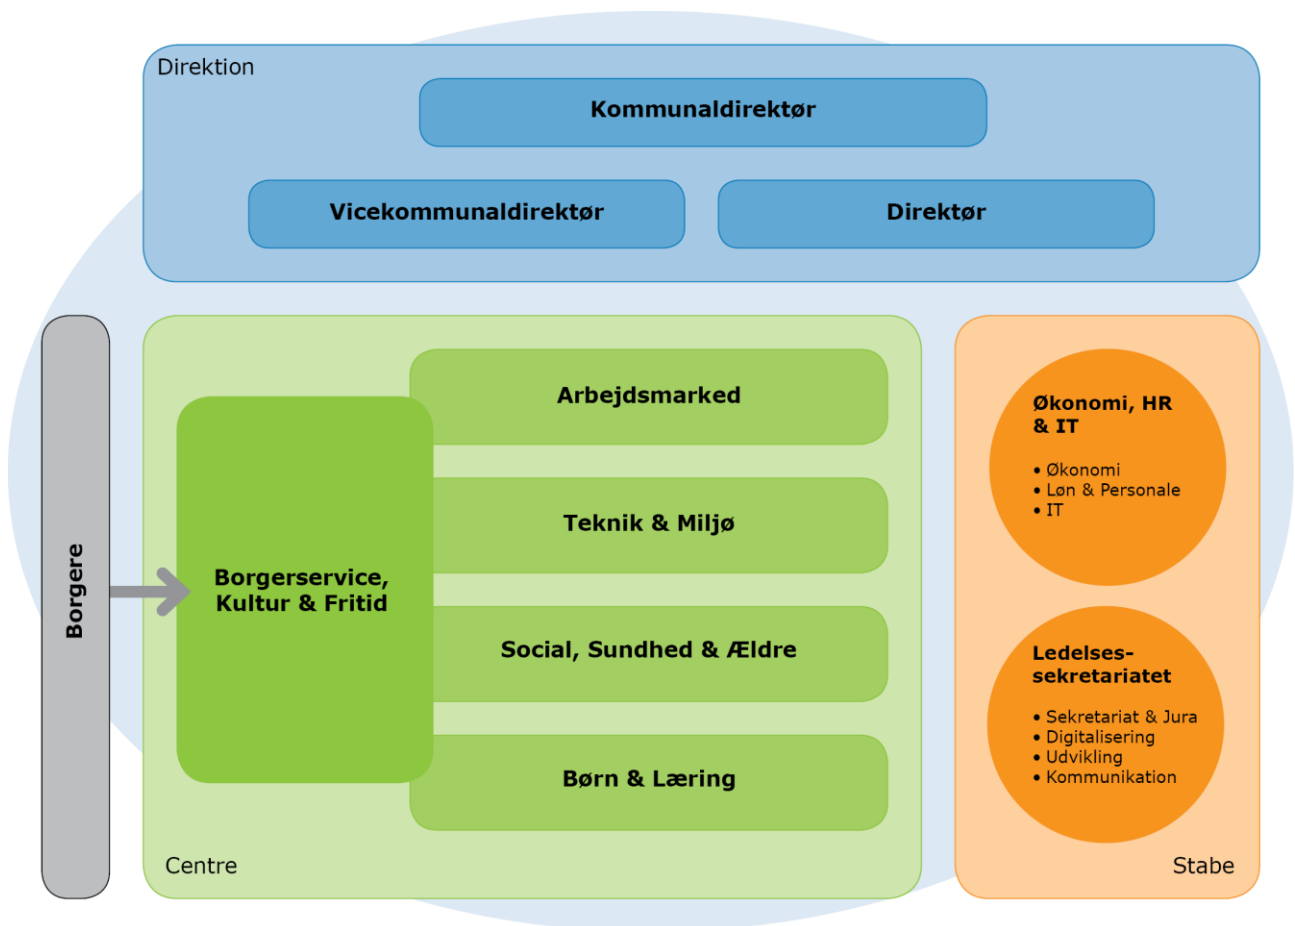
Direktion

Kommunaldirektør

Vicekommunaldirektør

Direktør

Borgere

Borgerservice, Kultur & Fritid

Arbejdsmarked

Teknik & Miljø

Social, Sundhed & Ældre

Børn & Læring

Centre

Økonomi, HR & IT

• Økonomi
• Løn & Personale
• IT

Ledelses-sekretariatet

• Sekretariat & Jura
• Digitalisering
• Udvikling
• Kommunikation

Stabe